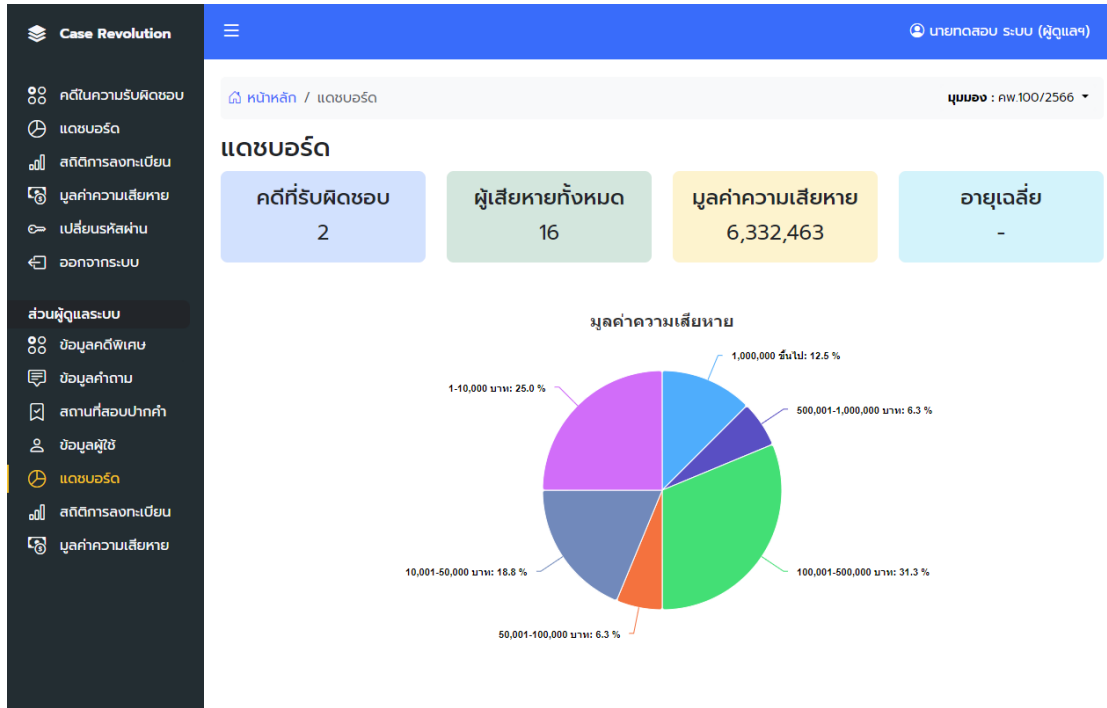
Case Revolution

คดีในความรับผิดชอบ
แดชบอร์ด
สถิติการลงทะเบียน
มูลค่าความเสียหาย
เปลี่ยนรหัสผ่าน
ออกจากระบบ

ส่วนผู้ดูแลระบบ
ข้อมูลคดีพิเศษ
ข้อมูลคำถาม
สถานที่สอบปากคำ
ข้อมูลผู้ใช้
แดชบอร์ด
สถิติการลงทะเบียน
มูลค่าความเสียหาย

นายทดสอบ ระบบ (ผู้ดูแลฯ)

หน้าหลัก / แดชบอร์ด

มุมมอง : คพ.100/2566

แดชบอร์ด

| คดีที่รับผิดชอบ | ผู้เสียหายทั้งหมด | มูลค่าความเสียหาย | อายุเฉลี่ย |
|---|---|---|---|
| 2 | 16 | 6,332,463 | - |

มูลค่าความเสียหาย

1,000,000 ขึ้นไป: 12.5 %
500,001-1,000,000 บาท: 6.3 %
100,001-500,000 บาท: 31.3 %
50,001-100,000 บาท: 6.3 %
10,001-50,000 บาท: 18.8 %
1-10,000 บาท: 25.0 %